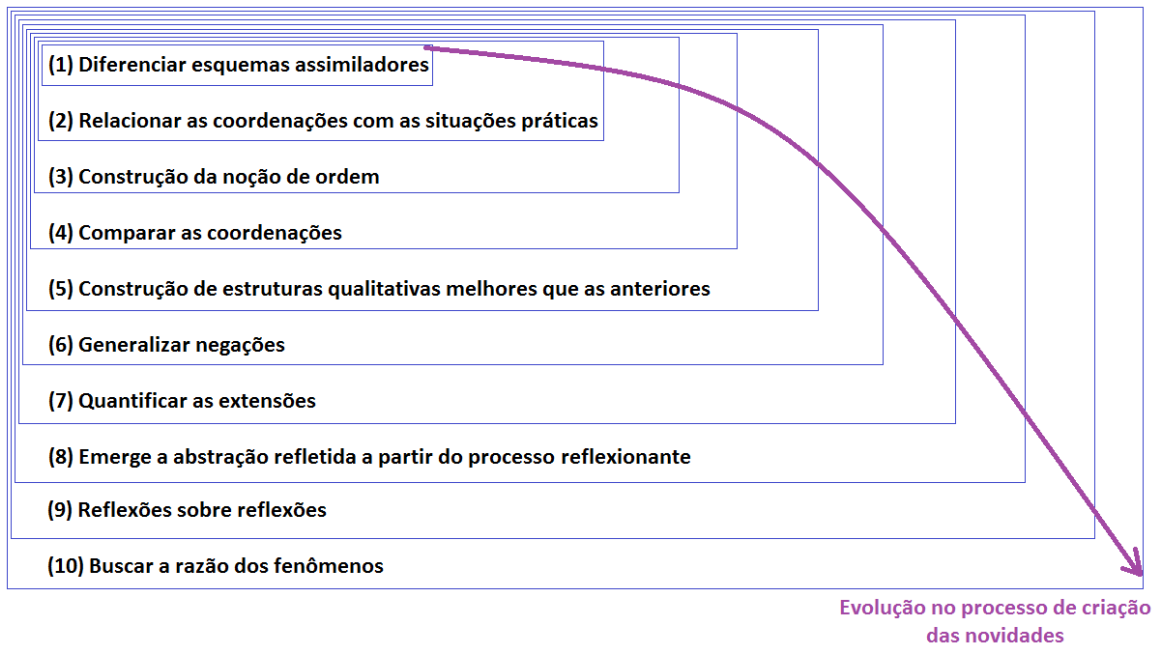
(1) Diferenciar esquemas assimiladores

(2) Relacionar as coordenações com as situações práticas

(3) Construção da noção de ordem

(4) Comparar as coordenações

(5) Construção de estruturas qualitativas melhores que as anteriores

(6) Generalizar negações

(7) Quantificar as extensões

(8) Emerge a abstração refletida a partir do processo reflexionante

(9) Reflexões sobre reflexões

(10) Buscar a razão dos fenômenos

Evolução no processo de criação das novidades